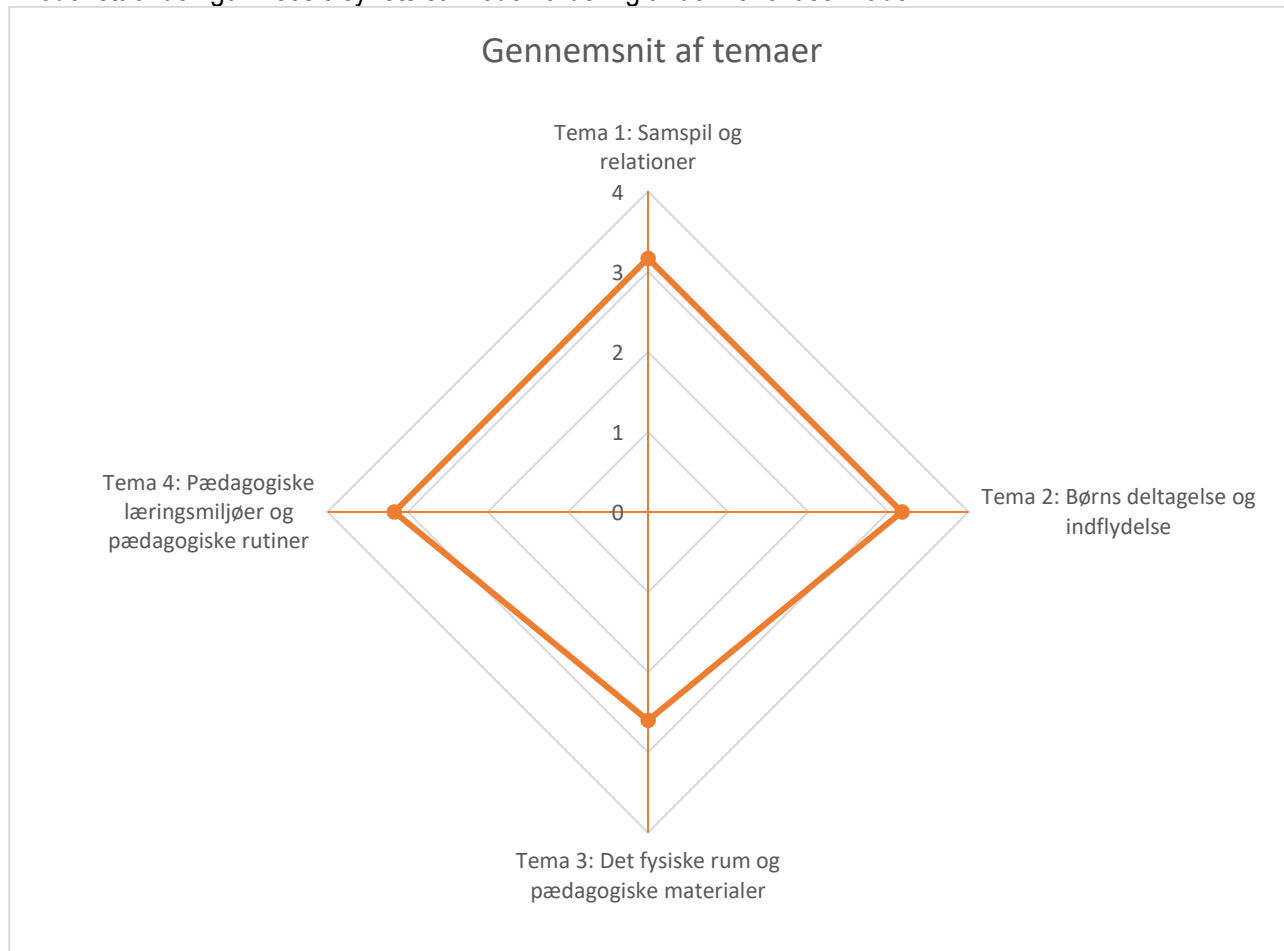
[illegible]

Gennemsnit af temaer

Tema 1: Samspil og relationer

4

3

2

1

0

Tema 2: Børns deltagelse og indflydelse

Tema 3: Det fysiske rum og pædagogiske materialer

Tema 4: Pædagogiske læringsmiljøer og pædagogiske rutiner